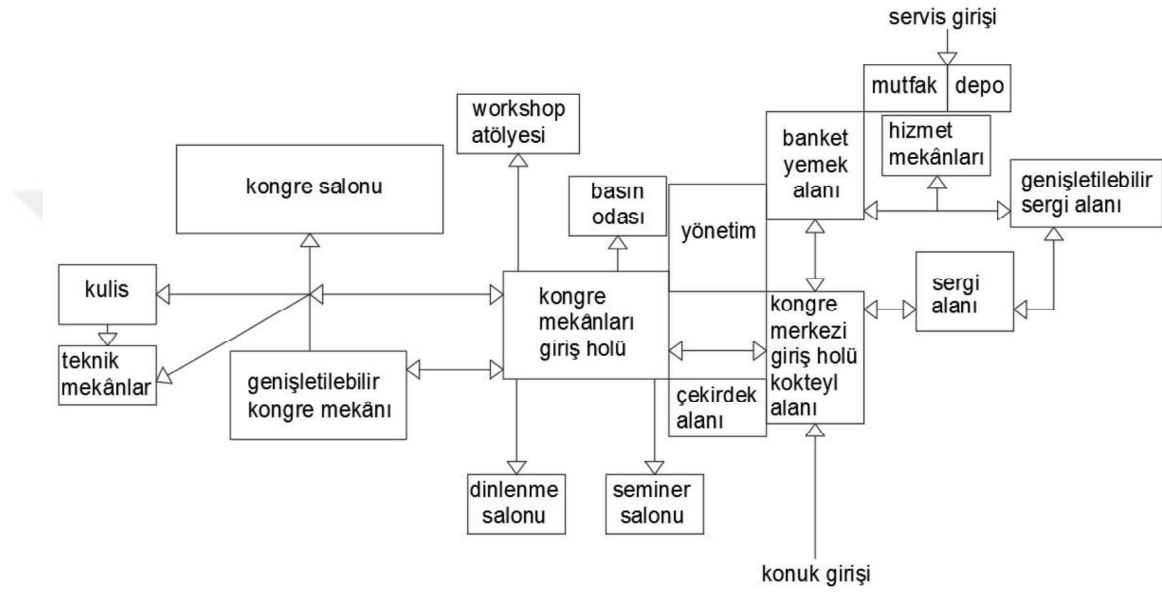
servis girişi

mutfak

depo

workshop atölyesi

banket yemek alanı

hizmet mekânları

kongre salonu

basın odası

yönetim

genişletilebilir sergi alanı

kulis

kongre mekânları giriş holü

kongre merkezi giriş holü kokteyl alanı

sergi alanı

teknik mekânlar

genişletilebilir kongre mekânı

çekirdek alanı

dinlenme salonu

seminer salonu

konuk girişi